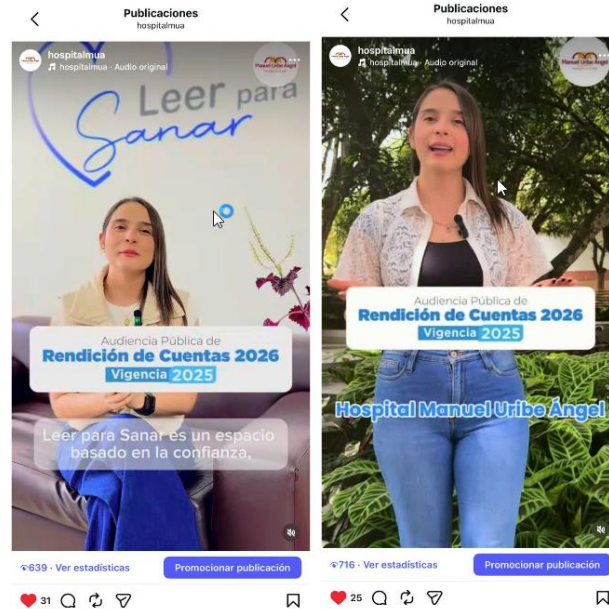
Publicaciones
hospitalmua

hospitalmua
hospitalmua · Audio original

Leer para Sanar

Audiencia Pública de
Rendición de Cuentas 2026
Vigencia 2025

Leer para Sanar es un espacio basado en la confianza.

639 · Ver estadísticas
Promocionar publicación

31

Publicaciones
hospitalmua

hospitalmua
hospitalmua · Audio original

Manuel Uribe Ángel

Audiencia Pública de
Rendición de Cuentas 2026
Vigencia 2025

Hospital Manuel Uribe Ángel

716 · Ver estadísticas
Promocionar publicación

25